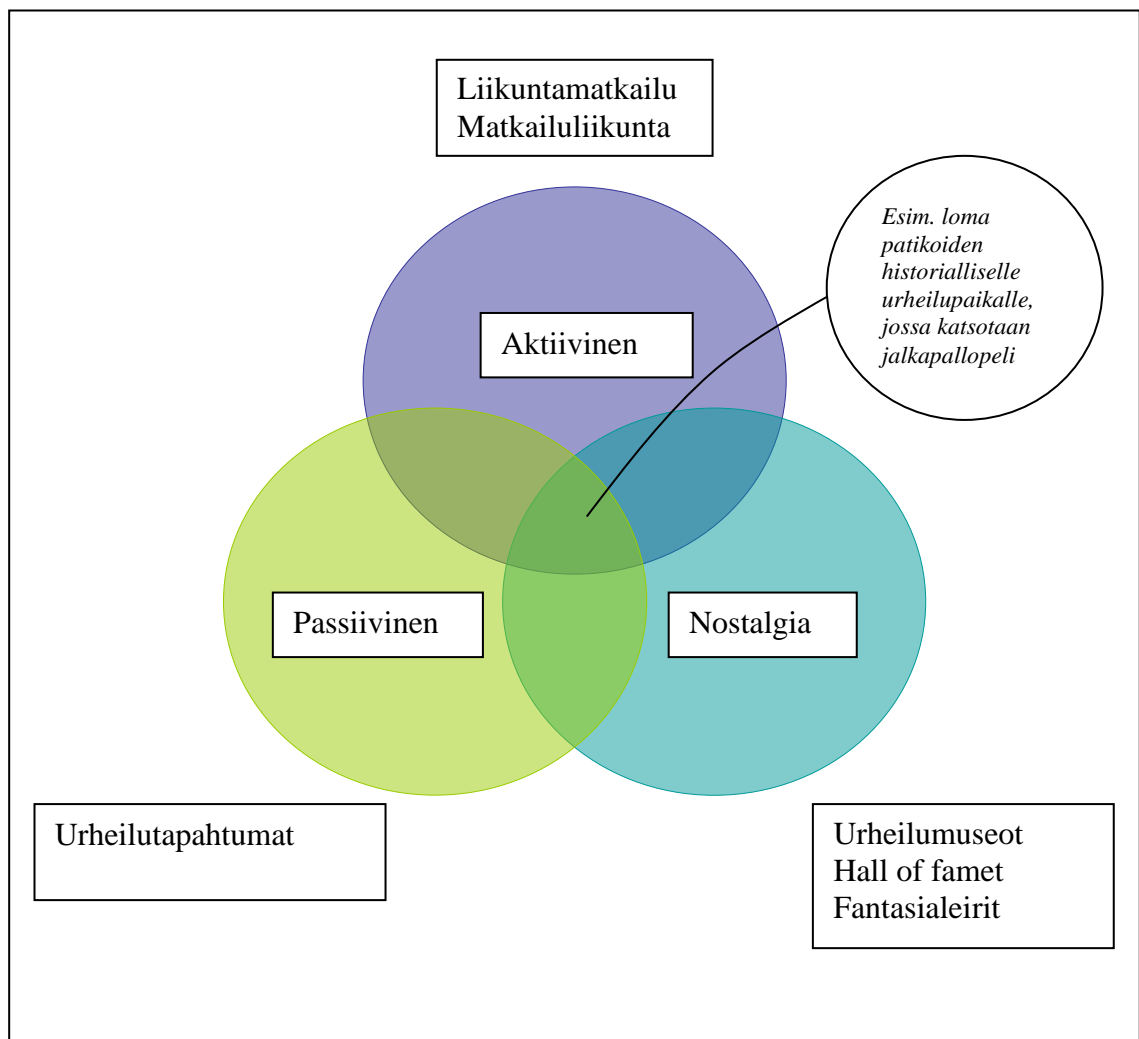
Liikuntamatkailu
Matkailuliikunta

Esim. loma patikoiden historialliselle urheilupaikalle, jossa katsotaan jalkapallopeli

Aktiivinen

Passiivinen

Nostalgia

Urheilutapahtumat

Urheilumuseot
Hall of famet
Fantasialeirit